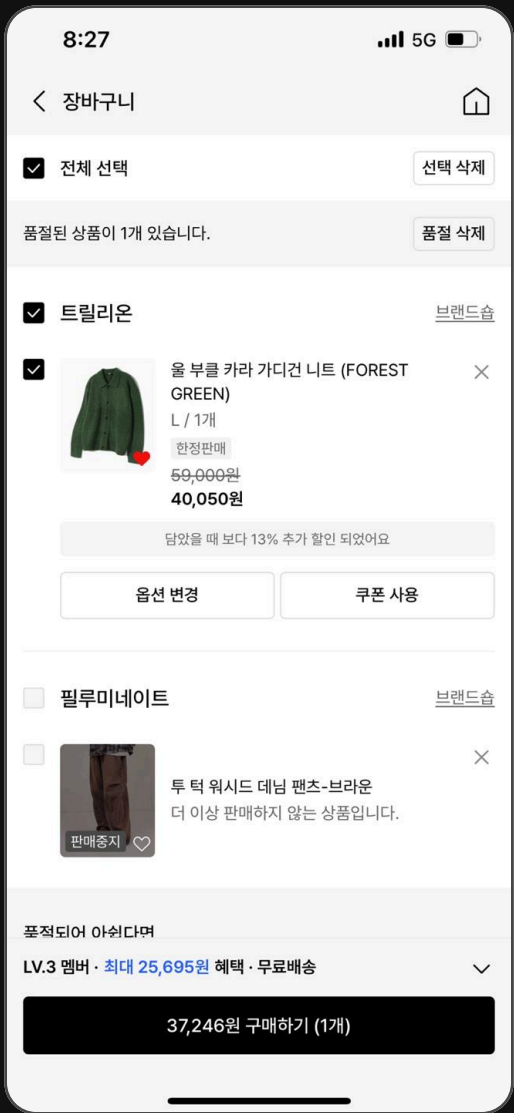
8:27

5G

장바구니

전체 선택

선택 삭제

품절된 상품이 1개 있습니다.

품절 삭제

트릴리온

브랜드숍

울 부클 카라 가디건 니트 (FOREST GREEN)

L / 1개

한정판매

~~59,000원~~

40,050원

담았을 때 보다 13% 추가 할인 되었어요

옵션 변경

쿠폰 사용

필루미네이트

브랜드숍

판매중지

투 턱 워시드 데님 팬츠-브라운

더 이상 판매하지 않는 상품입니다.

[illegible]

LV.3 멤버 · 최대 25,695원 혜택 · 무료배송

37,246원 구매하기 (1개)